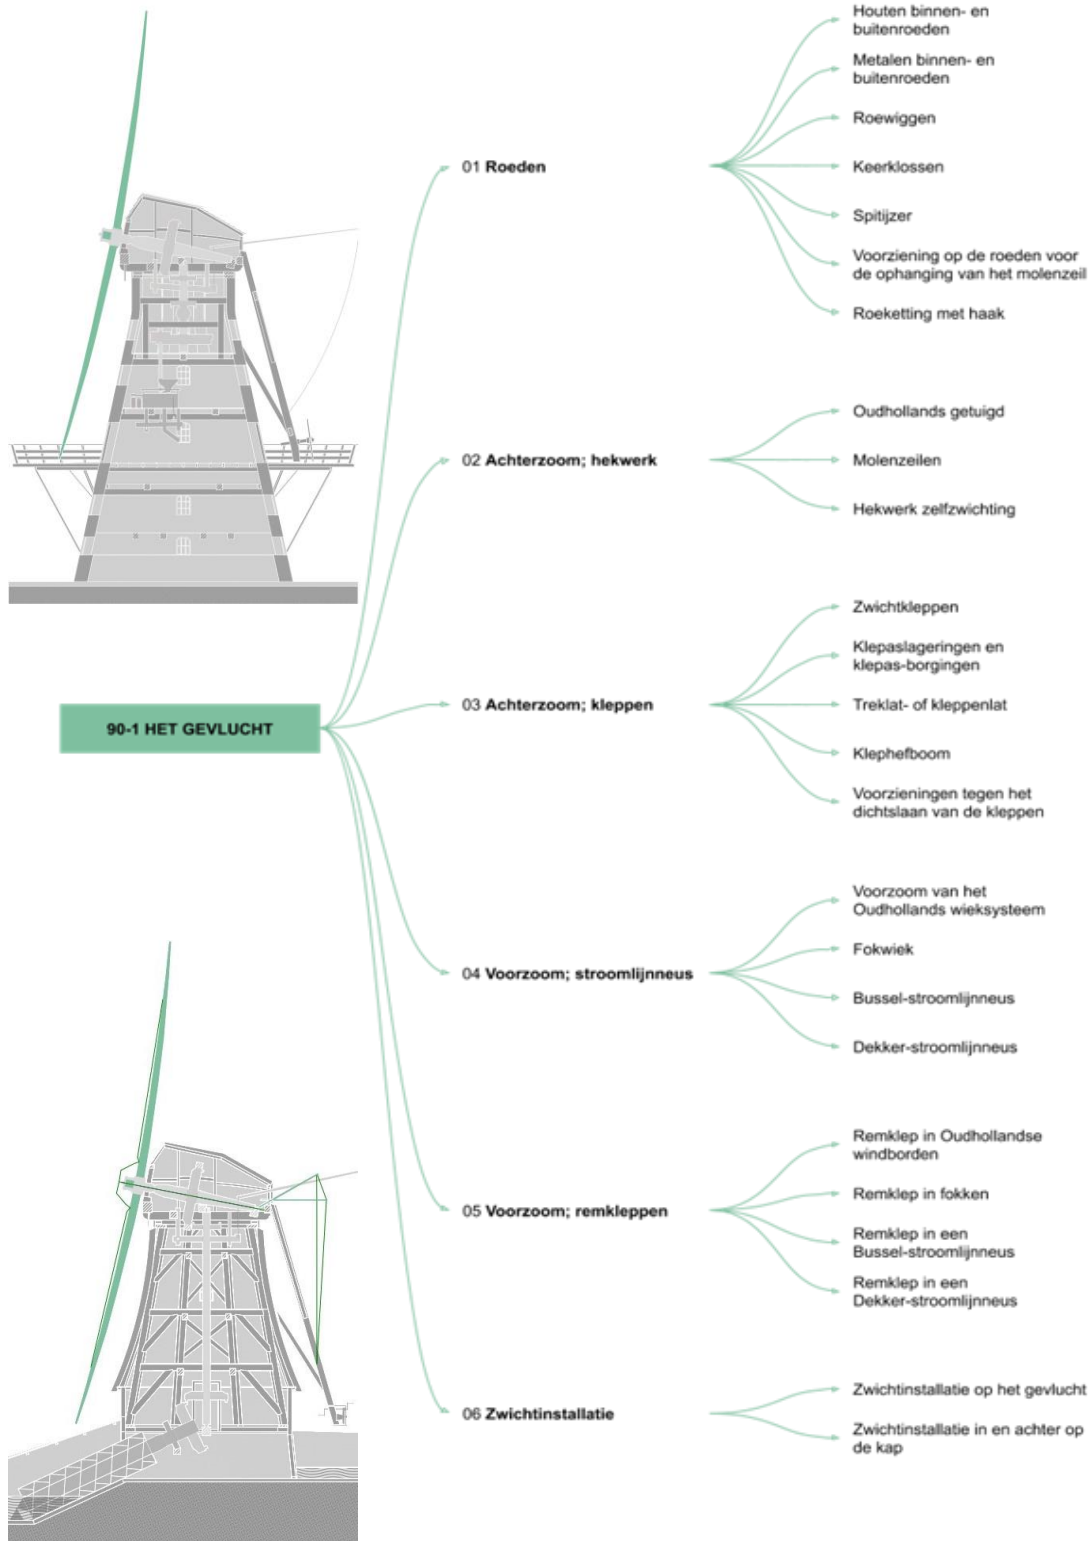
90-1 HET GEVLUCHT

01 **Roeden**

Houten binnen- en buitenroeden

Metalen binnen- en buitenroeden

Roewiggen

Keerklossen

Spitijzer

Voorziening op de roeden voor de ophanging van het molenzeil

Roeketting met haak

02 **Achterzoom; hekwerk**

Oudhollands getuigd

Molenzeilen

Hekwerk zelfzwichting

03 **Achterzoom; kleppen**

Zwichtkleppen

Klepaslageringen en klepas-borgingen

Treklat- of kleppenlat

Klephefboom

Voorzieningen tegen het dichtslaan van de kleppen

04 **Voorzoom; stroomlijnneus**

Voorzoom van het Oudhollands wieksysteem

Fokwiek

Bussel-stroomlijnneus

Dekker-stroomlijnneus

05 **Voorzoom; remkleppen**

Remklep in Oudhollandse windborden

Remklep in fokken

Remklep in een Bussel-stroomlijnneus

Remklep in een Dekker-stroomlijnneus

06 **Zwichtinstallatie**

Zwichtinstallatie op het gevlucht

Zwichtinstallatie in en achter op de kap